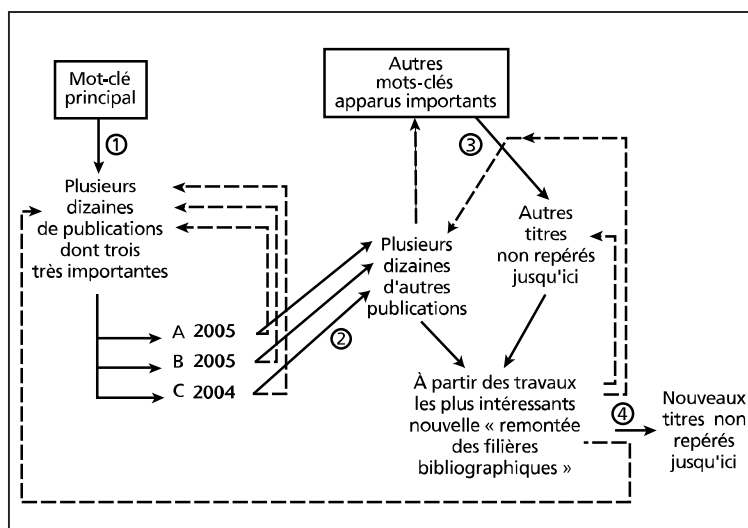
Mot-clé principal

①

Plusieurs dizaines de publications dont trois très importantes

A 2005
B 2005
C 2004

Autres mots-clés apparus importants

③

Plusieurs dizaines d'autres publications

②

Autres titres non repérés jusqu'ici

À partir des travaux les plus intéressants nouvelle « remontée des filières bibliographiques »

④

Nouveaux titres non repérés jusqu'ici